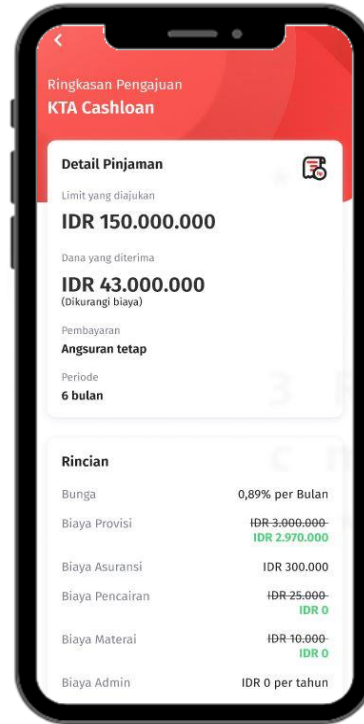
<

Ringkasan Pengajuan
KTA Cashloan

Detail Pinjaman

Limit yang diajukan
IDR 150.000.000

Dana yang diterima
IDR 43.000.000
(Dikurangi biaya)

Pembayaran
Angsuran tetap

Periode
6 bulan

Rincian

| | |
|---|---|
| Bunga | 0,89% per Bulan |
| Biaya Provisi | ~~IDR 3.000.000~~ IDR 2.970.000 |
| Biaya Asuransi | IDR 300.000 |
| Biaya Pencairan | ~~IDR 25.000~~ IDR 0 |
| Biaya Materai | ~~IDR 10.000~~ IDR 0 |
| Biaya Admin | IDR 0 per tahun |